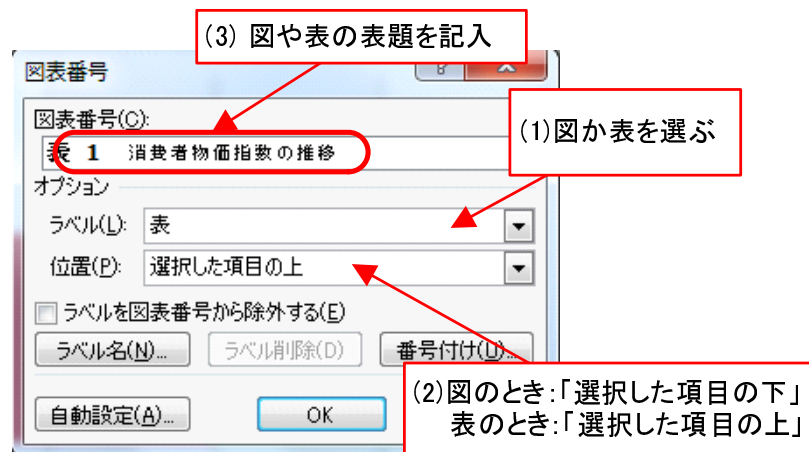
(3) 図や表の表題を記入

図表番号

図表番号(C):

表 1 消費者物価指数の推移

(1)図か表を選ぶ

オプション

ラベル(L): 表

位置(P): 選択した項目の上

ラベルを図表番号から除外する(E)

ラベル名(N)... ラベル削除(D) 番号付け(U)...

自動設定(A)... OK

(2)図のとき:「選択した項目の下」
表のとき:「選択した項目の上」